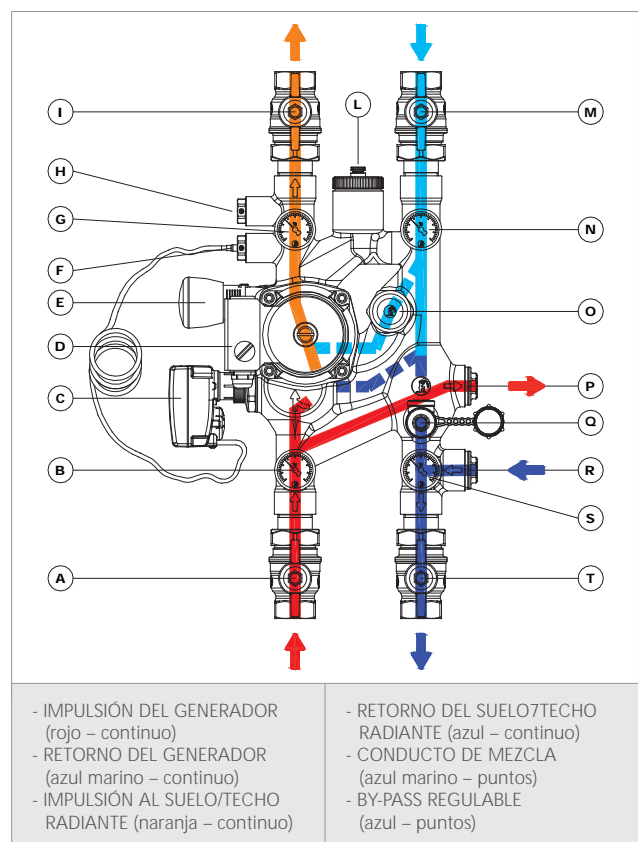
I
H
G
F
E
D
C
B
A
L
M
N
O
P
Q
R
S
T

- IMPULSIÓN DEL GENERADOR (rojo – continuo)
- RETORNO DEL GENERADOR (azul marino – continuo)
- IMPULSIÓN AL SUELO/TECHO RADIANTE (naranja – continuo)

- RETORNO DEL SUELO7TECHO RADIANTE (azul – continuo)
- CONDUCTO DE MEZCLA (azul marino – puntos)
- BY-PASS REGULABLE (azul – puntos)